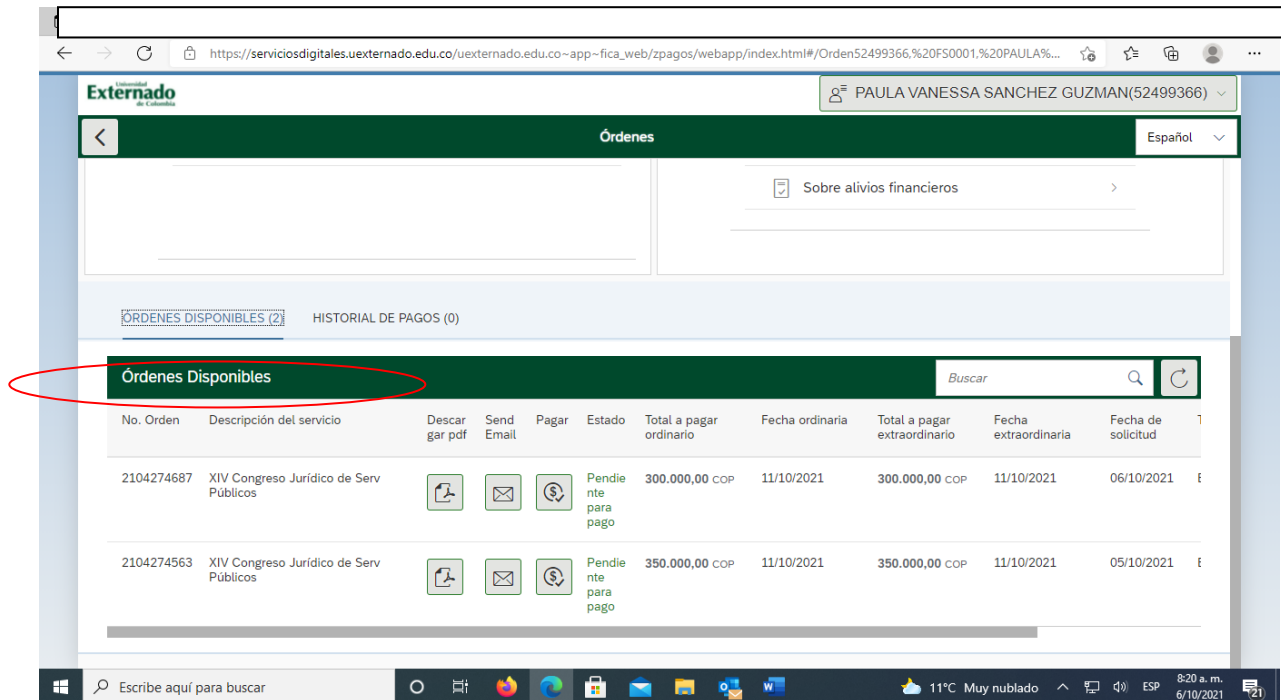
https://serviciosdigitales.uexternado.edu.co/uexternado.edu.co~app~fica_web/zpagos/webapp/index.html#/Orden52499366,%20FS0001,%20PAULA%...

Universidad Externado de Colombia

PAULA VANESSA SANCHEZ GUZMAN(52499366)

Órdenes

Español

Sobre alivios financieros

ÓRDENES DISPONIBLES (2) HISTORIAL DE PAGOS (0)

Órdenes Disponibles

Buscar

| No. Orden | Descripción del servicio | Descargar pdf | Send Email | Pagar | Estado | Total a pagar ordinario | Fecha ordinaria | Total a pagar extraordinario | Fecha extraordinaria | Fecha de solicitud | T |
|---|---|---|---|---|---|---|---|---|---|---|---|
| 2104274687 | XIV Congreso Jurídico de Serv Públicos | | | | Pendiente para pago | 300.000,00 COP | 11/10/2021 | 300.000,00 COP | 11/10/2021 | 06/10/2021 | E |
| 2104274563 | XIV Congreso Jurídico de Serv Públicos | | | | Pendiente para pago | 350.000,00 COP | 11/10/2021 | 350.000,00 COP | 11/10/2021 | 05/10/2021 | E |

Escribe aquí para buscar

11°C Muy nublado ESP 8:20 a. m. 6/10/2021 21